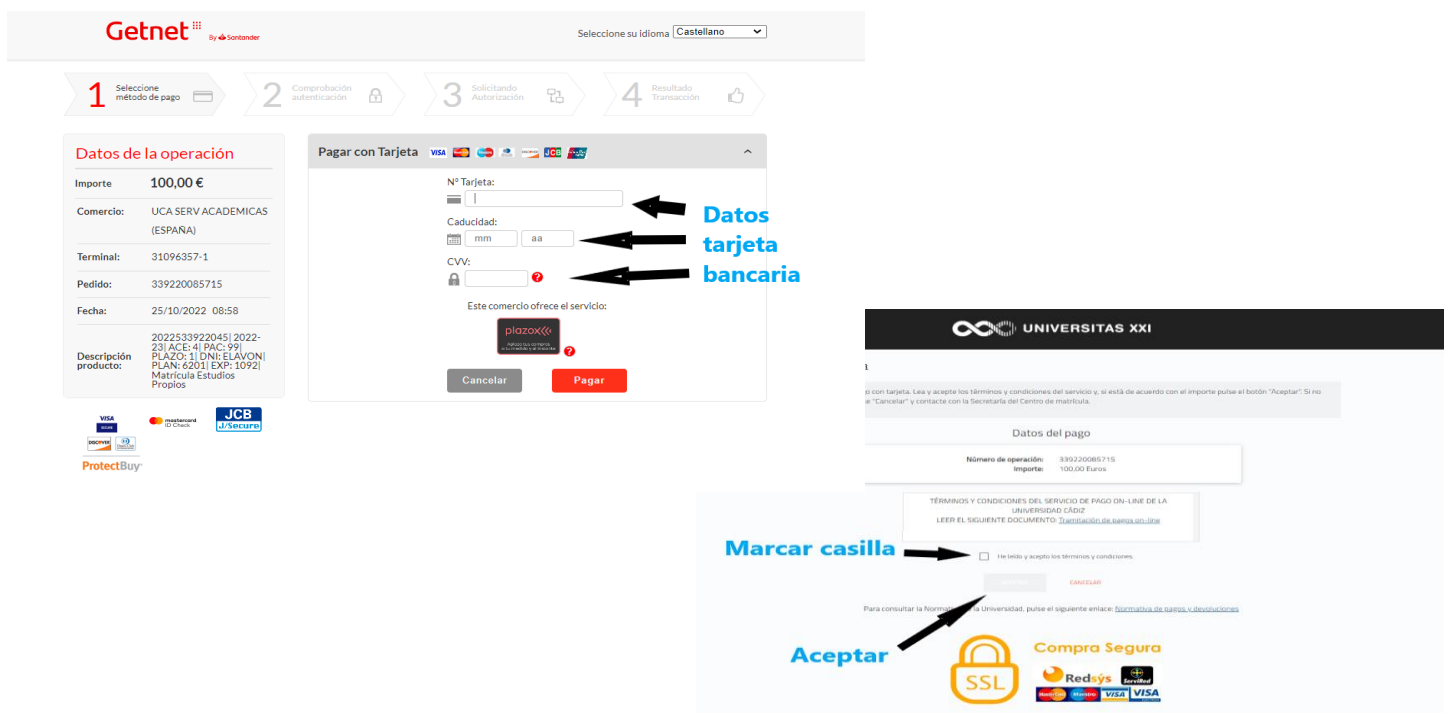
Getnet By Santander

Seleccione su idioma Castellano

1 Seleccione método de pago
2 Comprobación autenticación
3 Solicitando Autorización
4 Resultado Transacción

Datos de la operación

| | |
|---|---|
| Importe | 100,00 € |
| Comercio: | UCA SERV ACADEMICAS (ESPAÑA) |
| Terminal: | 31096357-1 |
| Pedido: | 339220085715 |
| Fecha: | 25/10/2022 08:58 |
| Descripción producto: | 2022533922045\| 2022-23\| ACE: 4\| PAC: 99\| PLAZO: 1\| DNI: ELAVON\| PLAN: 6201\| EXP: 1092\| Matrícula Estudios Propios |

VISA mastercard ID Check JCB J/Secure DISCOVER
ProtectBuy

Pagar con Tarjeta

Nº Tarjeta:

Caducidad:
mm aa

CVV:

Datos tarjeta bancaria

Este comercio ofrece el servicio:
plazox

Cancelar Pagar

UNIVERSITAS XXI

a

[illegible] con tarjeta. Lea y acepte los términos y condiciones del servicio y, si está de acuerdo con el importe pulse el botón "Aceptar". Si no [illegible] "Cancelar" y contacte con la Secretaría del Centro de matrícula.

Datos del pago

Número de operación: 339220085715
Importe: 100,00 Euros

TÉRMINOS Y CONDICIONES DEL SERVICIO DE PAGO ON-LINE DE LA UNIVERSIDAD CÁDIZ
LEER EL SIGUIENTE DOCUMENTO: Tramitación de pagos on-line

Marcar casilla

He leído y acepto los términos y condiciones.

ACEPTAR CANCELAR

Para consultar la Normat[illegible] la Universidad, pulse el siguiente enlace: Normativa de pagos y devoluciones

Aceptar

SSL

Compra Segura

Redsys ServiRed

Maestro VISA VISA